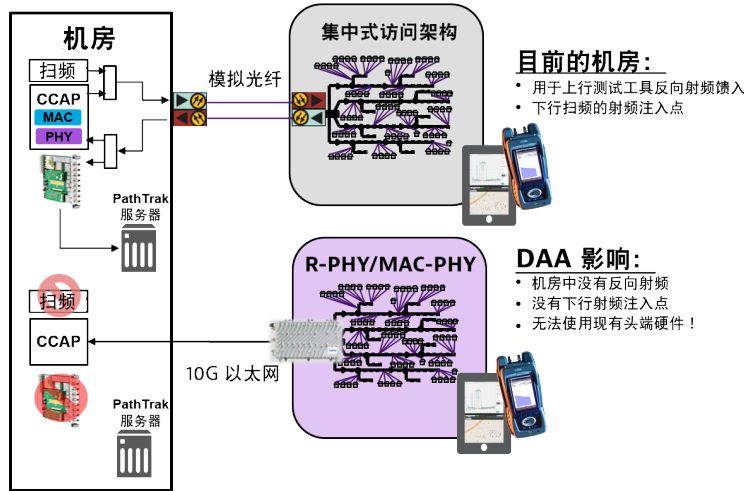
机房

扫频

CCAP

MAC

PHY

PathTrak 服务器

扫频

CCAP

PathTrak 服务器

模拟光纤

10G 以太网

集中式访问架构

R-PHY/MAC-PHY

目前的机房：

• 用于上行测试工具反向射频馈入

• 下行扫频的射频注入点

DAA 影响：

• 机房中没有反向射频

• 没有下行射频注入点

• 无法使用现有头端硬件！